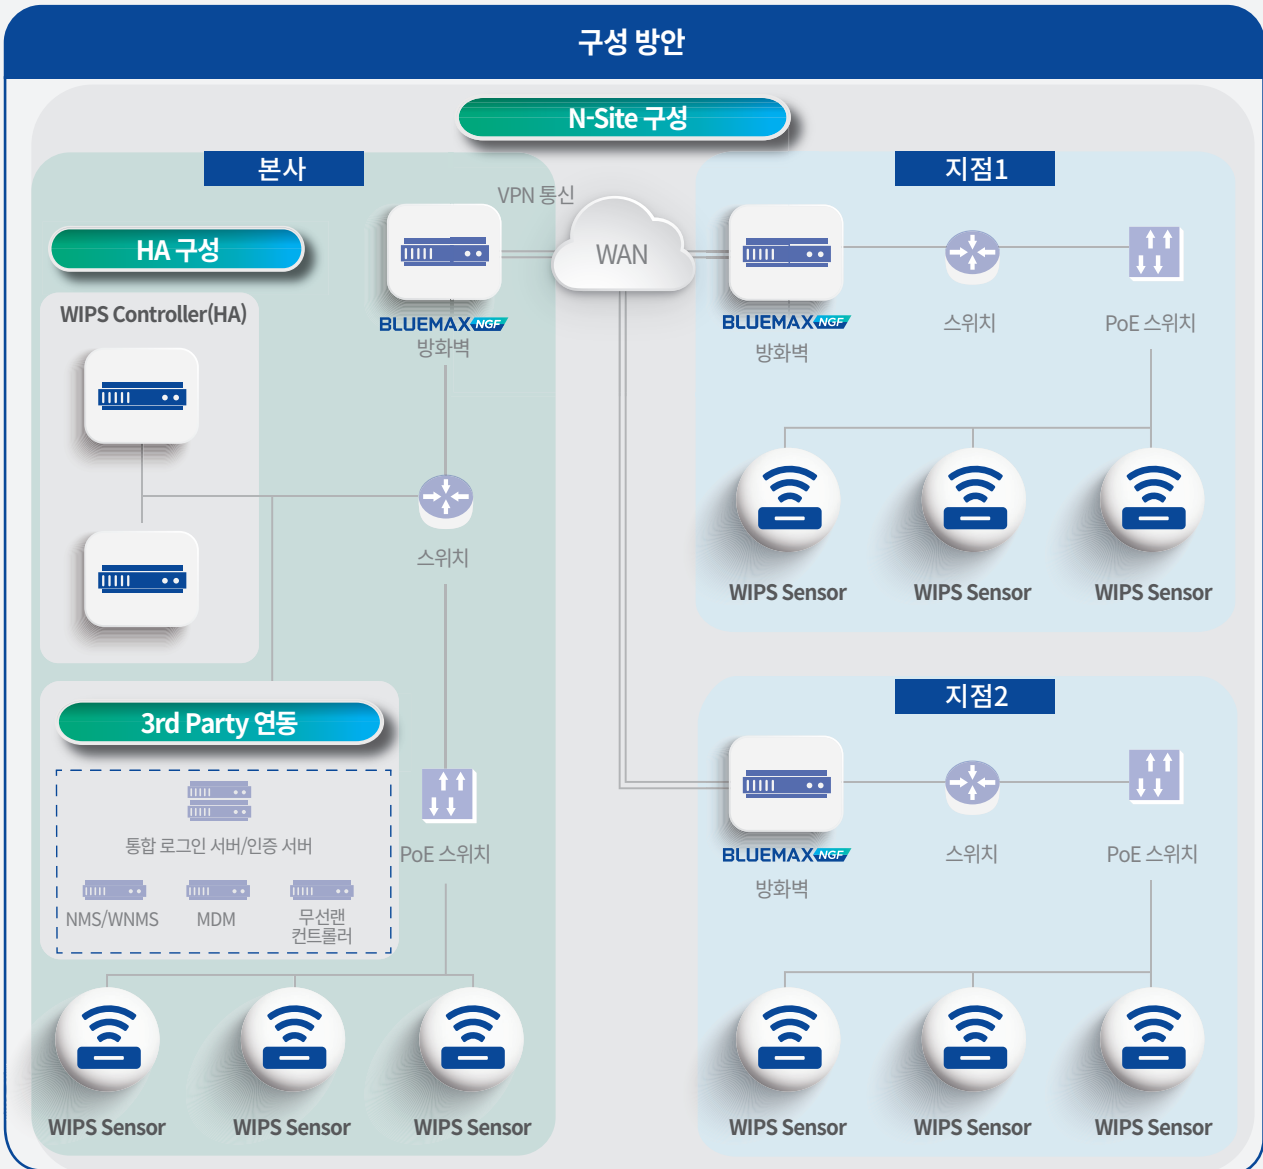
구성 방안

N-Site 구성

본사

HA 구성

WIPS Controller(HA)

VPN 통신

WAN

BLUEMAX NGF
방화벽

스위치

3rd Party 연동

통합 로그인 서버/인증 서버

NMS/WNMS

MDM

무선랜 컨트롤러

PoE 스위치

WIPS Sensor

WIPS Sensor

WIPS Sensor

지점1

BLUEMAX NGF
방화벽

스위치

PoE 스위치

WIPS Sensor

WIPS Sensor

WIPS Sensor

지점2

BLUEMAX NGF
방화벽

스위치

PoE 스위치

WIPS Sensor

WIPS Sensor

WIPS Sensor